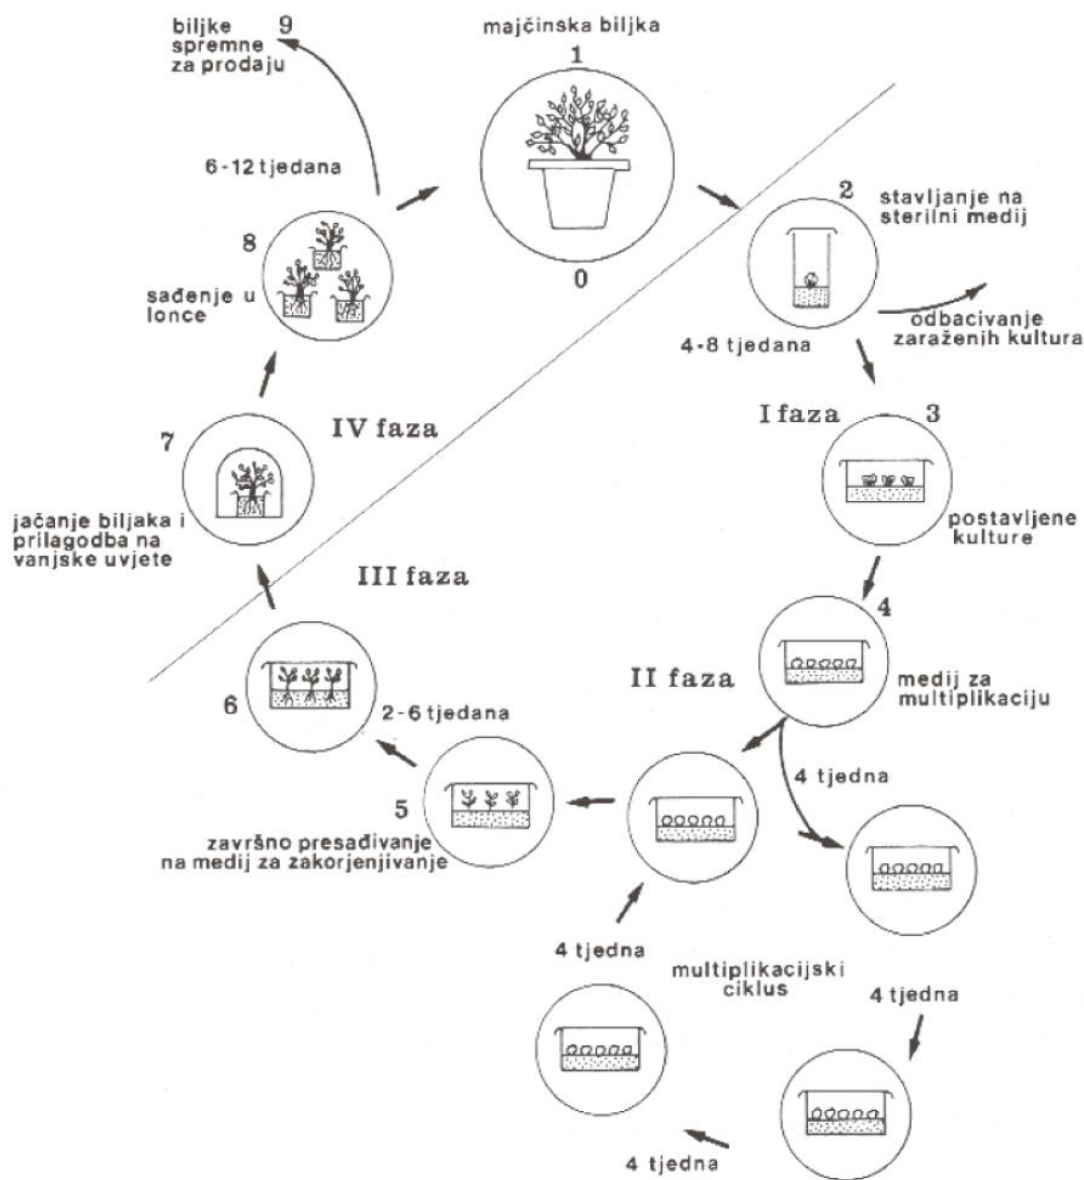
9
biljke spremne za prodaju

majčinska biljka
1

6-12 tjedana

8
sađenje u lonce

0

2
stavljanje na sterilni medij

odbacivanje zaraženih kultura

4-8 tjedana

IV faza

7
jačanje biljaka i prilagodba na vanjske uvjete

I faza
3

postavljene kulture

III faza

4
medij za multiplikaciju

II faza

6
2-6 tjedana

5
završno presađivanje na medij za zakorjenjivanje

4 tjedna

4 tjedna

multiplikacijski ciklus

4 tjedna

4 tjedna